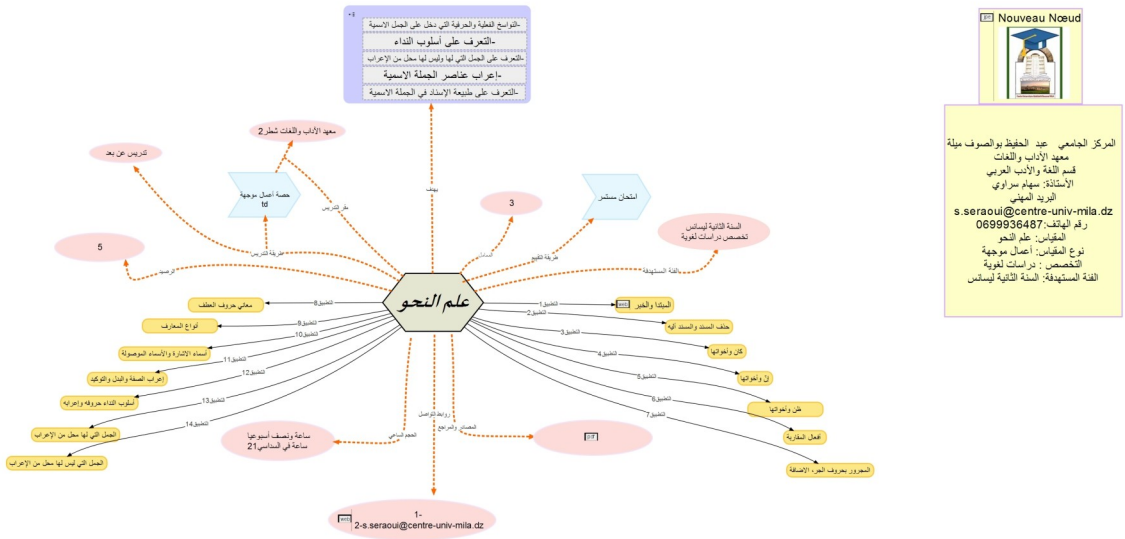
4
-النواسخ الفعلية والحرفية التي تدخل على الجمل الاسمية
-التعرف على أسلوب النداء
-التعرف على الجمل التي لها وليس لها محل من الإعراب
-إعراب عناصر الجملة الاسمية
-التعرف على طبيعة الإسناد في الجملة الاسمية

يهدف

Nouveau Nœud

المركز الجامعي عبد الحفيظ بوالصوف ميلة
معهد الآداب واللغات
قسم اللغة والأدب العربي
الأستاذة: سهام سراوي
البريد المهني
s.seraoui@centre-univ-mila.dz
رقم الهاتف:0699936487
المقياس: علم النحو
نوع المقياس: أعمال موجهة
التخصص : دراسات لغوية
الفئة المستهدفة: السنة الثانية ليسانس

معهد الآداب واللغات شطر2
تدريس عن بعد
مقر التدريس
حصة أعمال موجهة td
طريقة التدريس
5
الرصيد
3
المعامل
امتحان مستمر
طريقة التقييم
السنة الثانية ليسانس تخصص دراسات لغوية
الفئة المستهدفة

علم النحو

التطبيق8 معاني حروف العطف
التطبيق9 أنواع المعارف
التطبيق10 أسماء الإشارة والأسماء الموصولة
التطبيق11 إعراب الصفة والبدل والتوكيد
التطبيق12 أسلوب النداء حروفه وإعرابه
التطبيق13 الجمل التي لها محل من الإعراب
التطبيق14 الجمل التي ليس لها محل من الإعراب

التطبيق1 المبتدأ والخبر
التطبيق2 حذف المسند والمسند إليه
التطبيق3 كان وأخواتها
التطبيق4 إن وأخواتها
التطبيق5 ظن وأخواتها
التطبيق6 أفعال المقاربة
التطبيق7 المجرور بحروف الجر، الإضافة

الحجم الساعي
ساعة ونصف أسبوعيا
ساعة في السداسي21
روابط التواصل
المصادر والمراجع

1-
2-s.seraoui@centre-univ-mila.dz